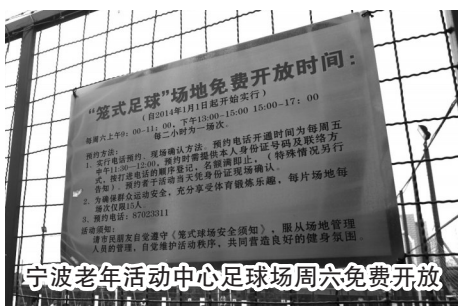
"笼式足球"场地免费开放时间:

(自2014年1月1日起开始实行)

每周六上午9:00—11:00,下午13:00—15:00 15:00—17:00

每二小时为一场次

预约方法:

1、实行电话预约,现场确认方法。预约电话开通时间为每周五中午11:30—12:00,预约时需提供本人身份证号码及联系方式,按打进电话的顺序登记,名额满即止。(特殊情况另行告知),预约者于活动当天凭身份证现场确认。

2、为确保群众运动安全,充分享受体育锻炼乐趣,每片场地每场次仅限15人。

3、预约电话:87023311

活动须知:

请市民朋友自觉遵守《笼式球场安全须知》,服从场地管理人员的管理,自觉维护活动秩序,共同营造良好的健身氛围。

宁波老年活动中心足球场周六免费开放